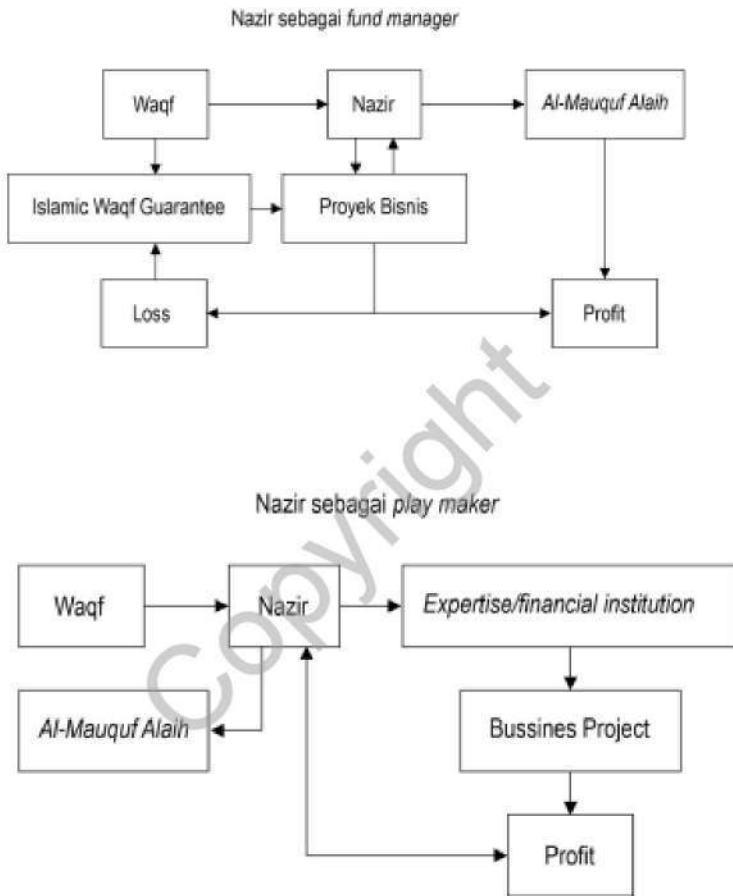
Nazir sebagai fund manager

Waqf

Nazir

Al-Mauquf Alaih

Islamic Waqf Guarantee

Proyek Bisnis

Loss

Profit

Nazir sebagai play maker

Waqf

Nazir

Expertise/financial institution

Al-Mauquf Alaih

Bussines Project

Profit

Copyright